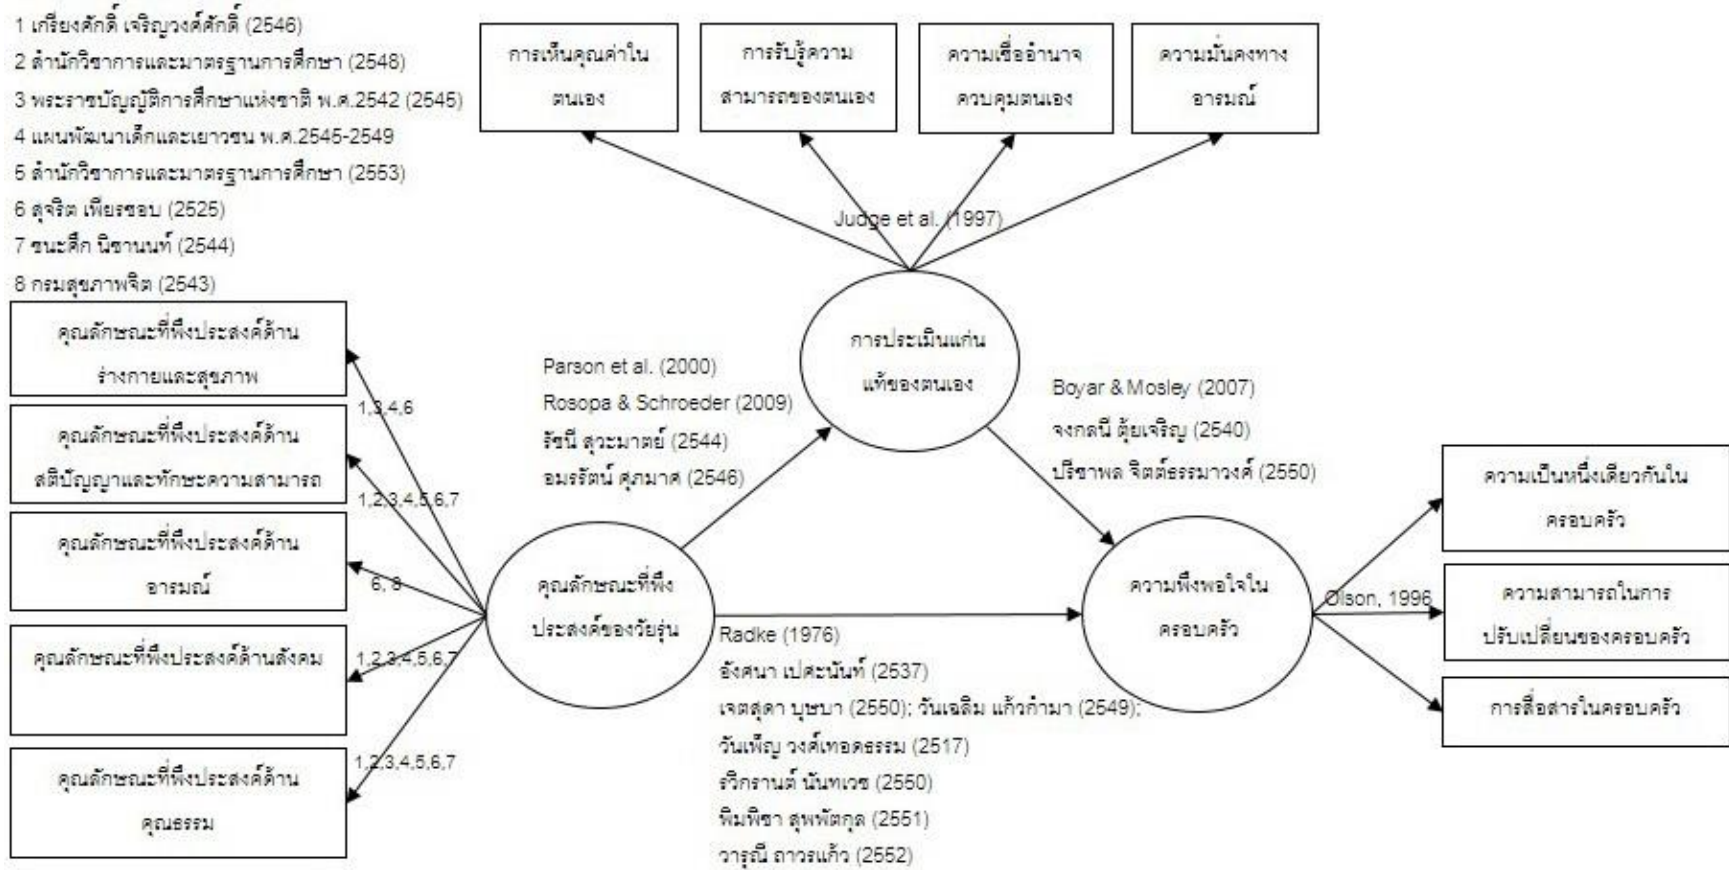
1 เกรียงศักดิ์ เจริญวงศ์ศักดิ์ (2546)
2 สำนักวิชาการและมาตรฐานการศึกษา (2548)
3 พระราชบัญญัติการศึกษาแห่งชาติ พ.ศ.2542 (2545)
4 แผนพัฒนาเด็กและเยาวชน พ.ศ.2545-2549
5 สำนักวิชาการและมาตรฐานการศึกษา (2553)
6 สุจริต เพียรชอบ (2525)
7 ธนะดึก นิธานนท์ (2544)
8 กรมสุขภาพจิต (2543)

การเห็นคุณค่าในตนเอง

การรับรู้ความสามารถของตนเอง

ความเชื่ออำนาจควบคุมตนเอง

ความมั่นคงทางอารมณ์

Judge et al. (1997)

การประเมินแก่นแท้ของตนเอง

คุณลักษณะที่พึงประสงค์ด้านร่างกายและสุขภาพ

1,3,4,6

คุณลักษณะที่พึงประสงค์ด้านสติปัญญาและทักษะความสามารถ

1,2,3,4,5,6,7

คุณลักษณะที่พึงประสงค์ด้านอารมณ์

6, 8

คุณลักษณะที่พึงประสงค์ด้านสังคม

1,2,3,4,5,6,7

คุณลักษณะที่พึงประสงค์ด้านคุณธรรม

1,2,3,4,5,6,7

Parson et al. (2000)
Rosopa & Schroeder (2009)
รัชนี สุวะมาตย์ (2544)
อมรรัตน์ ศุภมาศ (2546)

คุณลักษณะที่พึงประสงค์ของวัยรุ่น

Boyar & Mosley (2007)
จงกลนี ตุ้ยเจริญ (2540)
ปรีชาพล จิตต์ธรรมาวงศ์ (2550)

ความพึงพอใจในครอบครัว

Olson, 1996

ความเป็นหนึ่งเดียวกันในครอบครัว

ความสามารถในการปรับเปลี่ยนของครอบครัว

การสื่อสารในครอบครัว

Radke (1976)
อังศนา เปคะนันท์ (2537)
เจตสุดา บุษบา (2550); วันเฉลิม แก้วกำมา (2549);
วันเพ็ญ วงศ์เทอดธรรม (2517)
รวิกรานต์ นันทเวช (2550)
พิมพิชา สุพพัตกุล (2551)
วารุณี ถาวรแก้ว (2552)